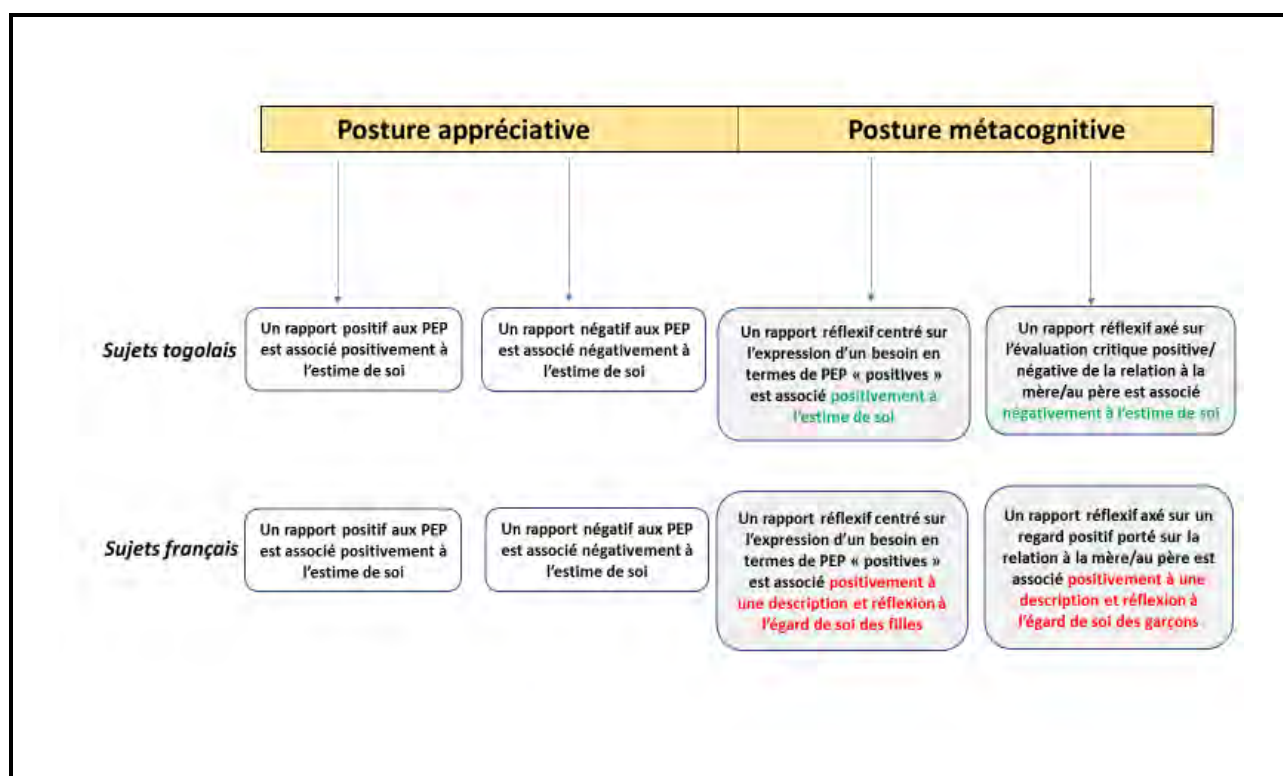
Posture appréciative

Posture métacognitive

Sujets togolais

Un rapport positif aux PEP est associé positivement à l'estime de soi

Un rapport négatif aux PEP est associé négativement à l'estime de soi

Un rapport réflexif centré sur l'expression d'un besoin en termes de PEP « positives » est associé positivement à l'estime de soi

Un rapport réflexif axé sur l'évaluation critique positive/ négative de la relation à la mère/au père est associé négativement à l'estime de soi

Sujets français

Un rapport positif aux PEP est associé positivement à l'estime de soi

Un rapport négatif aux PEP est associé négativement à l'estime de soi

Un rapport réflexif centré sur l'expression d'un besoin en termes de PEP « positives » est associé positivement à une description et réflexion à l'égard de soi des filles

Un rapport réflexif axé sur un regard positif porté sur la relation à la mère/au père est associé positivement à une description et réflexion à l'égard de soi des garçons